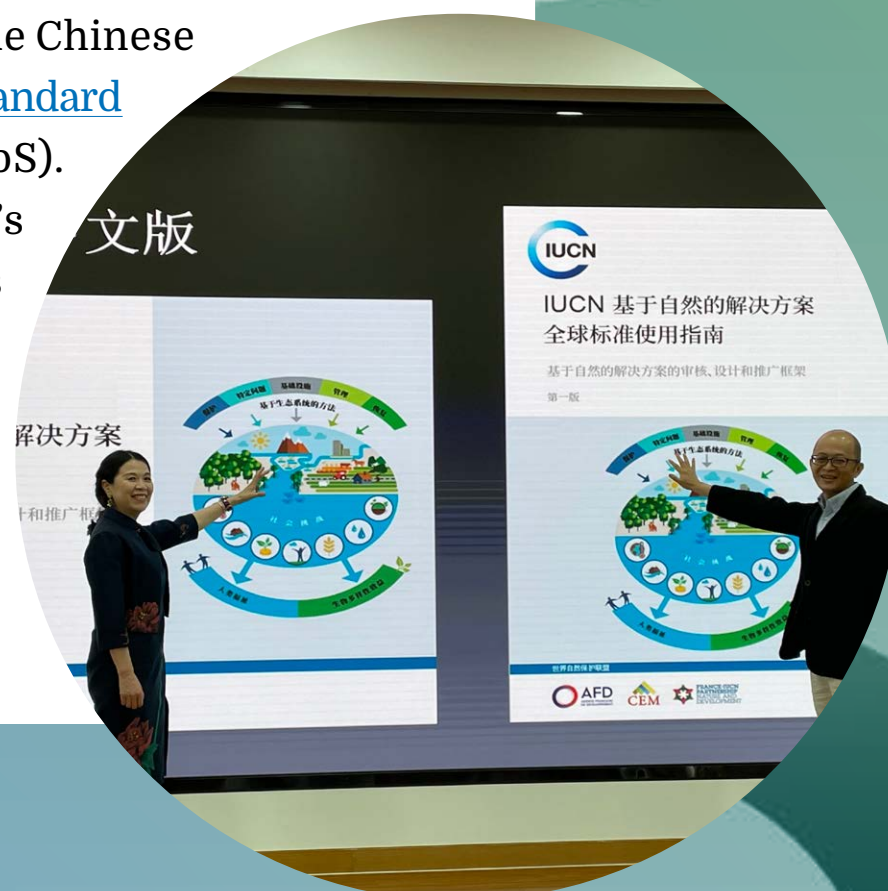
e Chinese
andard
bS).
's

文版

解决方案

计和推广框

IUCN

IUCN 基于自然的解决方案
全球标准使用指南

基于自然的解决方案的审核、设计和推广框架

第一版

基于生态系统的方法

世界自然保护联盟

AFD

CEM

FRANCE-IUCN PARTNERSHIP NATURE AND DEVELOPMENT